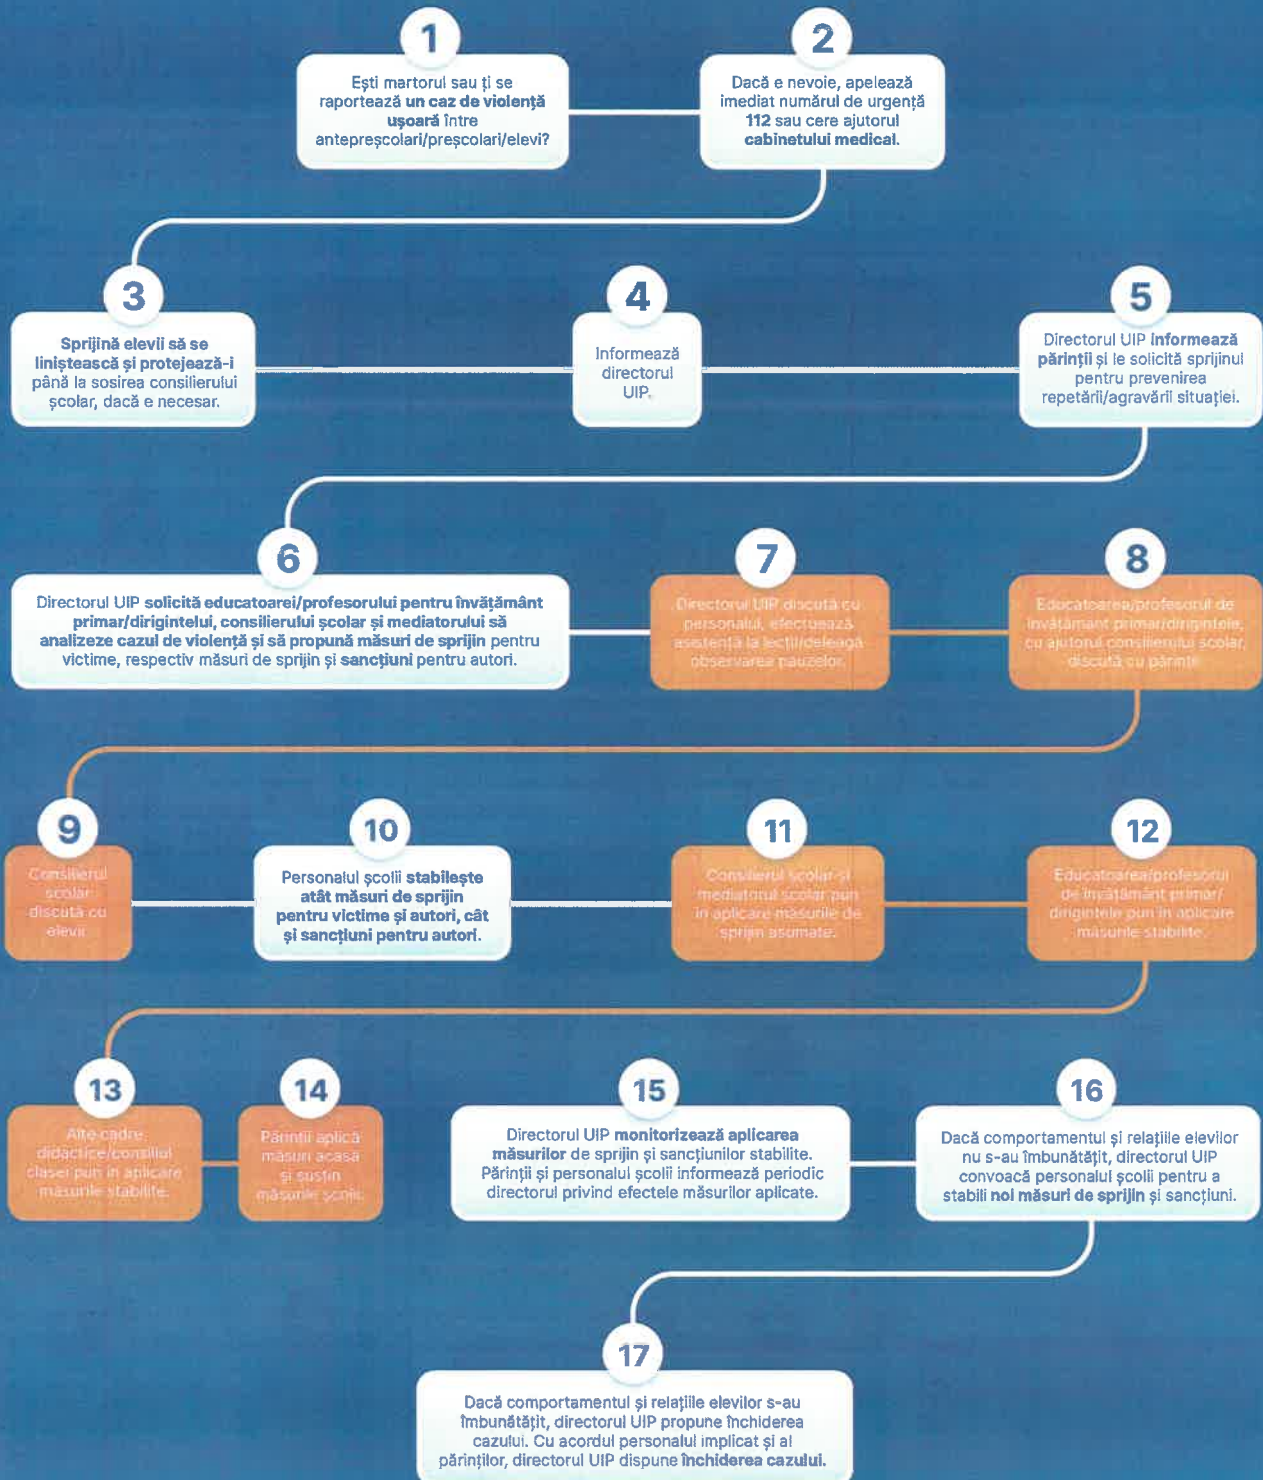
1

Ești martorul sau ți se raportează un caz de violență ușoară între antepreșcolari/preșcolari/elevi?

2

Dacă e nevoie, apelează imediat numărul de urgență 112 sau cere ajutorul cabinetului medical.

3

Sprijină elevii să se liniștească și protejează-i până la sosirea consilierului școlar, dacă e necesar.

4

Informează directorul UIP.

5

Directorul UIP informează părinții și le solicită sprijinul pentru prevenirea repetării/agravării situației.

6

Directorul UIP solicită educatoarei/profesorului pentru învățământ primar/dirigintelui, consilierului școlar și mediatorului să analizeze cazul de violență și să propună măsuri de sprijin pentru victime, respectiv măsuri de sprijin și sancțiuni pentru autori.

7

Directorul UIP discută cu personalul, efectuează asistență la lecții/deleagă observarea pauzelor.

8

Educatoarea/profesorul de învățământ primar/dirigintele, cu ajutorul consilierului școlar, discută cu părinții.

9

Consilierul școlar discută cu elevii.

10

Personalul școlii stabilește atât măsuri de sprijin pentru victime și autori, cât și sancțiuni pentru autori.

11

Consilierul școlar și mediatorul școlar pun în aplicare măsurile de sprijin asumate.

12

Educatoarea/profesorul de învățământ primar/ dirigintele pun în aplicare măsurile stabilite.

13

Alte cadre didactice/consiliul clasei pun în aplicare măsurile stabilite.

14

Părinții aplică măsuri acasă și susțin măsurile școlii.

15

Directorul UIP monitorizează aplicarea măsurilor de sprijin și sancțiunilor stabilite. Părinții și personalul școlii informează periodic directorul privind efectele măsurilor aplicate.

16

Dacă comportamentul și relațiile elevilor nu s-au îmbunătățit, directorul UIP convoacă personalul școlii pentru a stabili noi măsuri de sprijin și sancțiuni.

17

Dacă comportamentul și relațiile elevilor s-au îmbunătățit, directorul UIP propune închiderea cazului. Cu acordul personalului implicat și al părinților, directorul UIP dispune închiderea cazului.